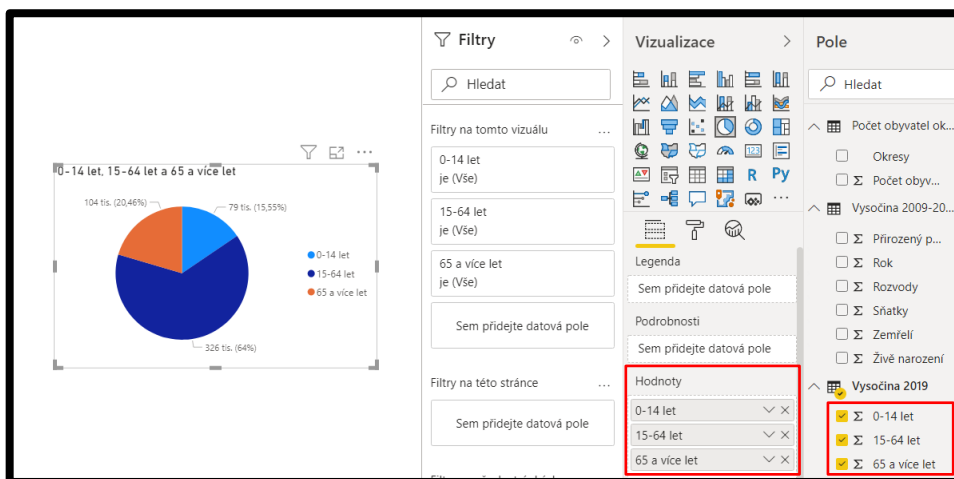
0-14 let, 15-64 let a 65 a více let

104 tis. (20,46%)
79 tis. (15,55%)
326 tis. (64%)

0-14 let
15-64 let
65 a více let

Filtry

Hledat

Filtry na tomto vizuálu ...

0-14 let
je (Vše)

15-64 let
je (Vše)

65 a více let
je (Vše)

Sem přidejte datová pole

Filtry na této stránce ...

Sem přidejte datová pole

Vizualizace

R Py

Legenda

Sem přidejte datová pole

Podrobnosti

Sem přidejte datová pole

Hodnoty

0-14 let
15-64 let
65 a více let

Pole

Hledat

Počet obyvatel ok...
Okresy
Σ Počet obyv...
Vysočina 2009-20...
Σ Přirozený p...
Σ Rok
Σ Rozvody
Σ Sňatky
Σ Zemřelí
Σ Živě narození
Vysočina 2019
Σ 0-14 let
Σ 15-64 let
Σ 65 a více let